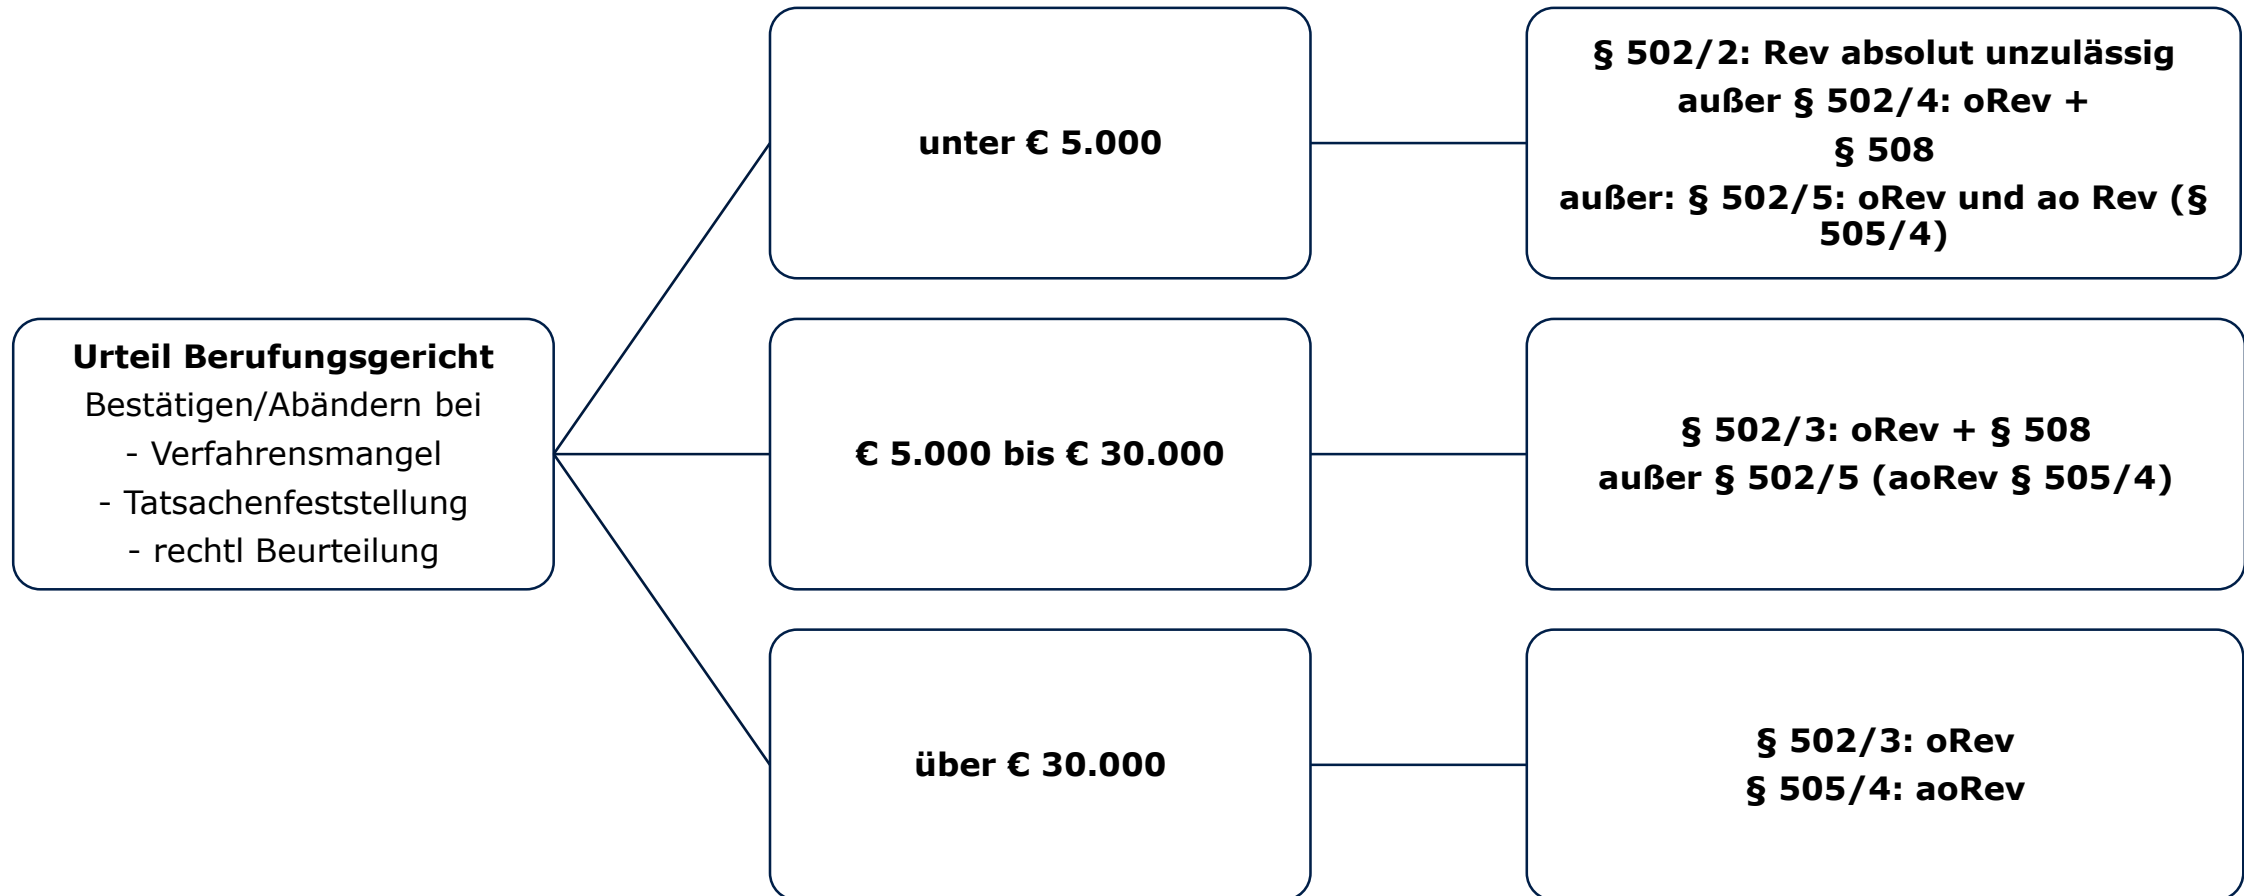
Urteil Berufungsgericht
Bestätigen/Abändern bei
- Verfahrensmangel
- Tatsachenfeststellung
- rechtl Beurteilung

unter € 5.000

§ 502/2: Rev absolut unzulässig
außer § 502/4: oRev +
§ 508
außer: § 502/5: oRev und ao Rev (§ 505/4)

€ 5.000 bis € 30.000

§ 502/3: oRev + § 508
außer § 502/5 (aoRev § 505/4)

über € 30.000

§ 502/3: oRev
§ 505/4: aoRev